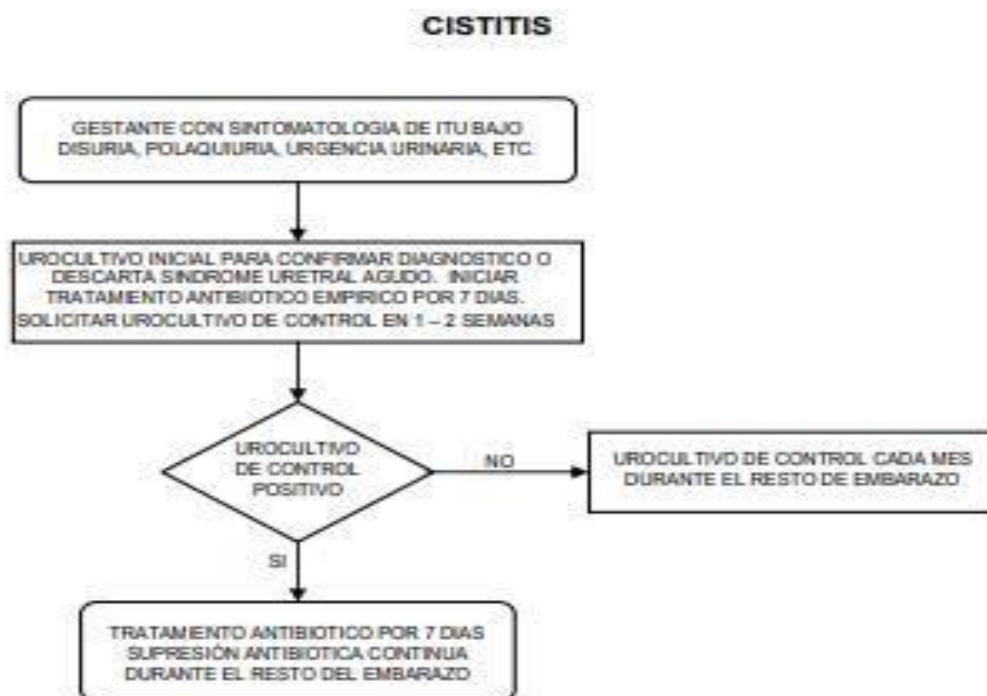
CISTITIS

GESTANTE CON SINTOMATOLOGIA DE ITU BAJO DISURIA, POLAQUIURIA, URGENCIA URINARIA, ETC.

UROCULTIVO INICIAL PARA CONFIRMAR DIAGNOSTICO O DESCARTA SINDROME URETRAL AGUDO. INICIAR TRATAMENTO ANTIBIOTICO EMPIRICO POR 7 DIAS. SOLICITAR UROCULTIVO DE CONTROL EN 1 – 2 SEMANAS

UROCULTIVO DE CONTROL POSITIVO

NO

UROCULTIVO DE CONTROL CADA MES DURANTE EL RESTO DE EMBARAZO

SI

TRATAMIENTO ANTIBIOTICO POR 7 DIAS SUPRESIÓN ANTIBIOTICA CONTINUA DURANTE EL RESTO DEL EMBARAZO